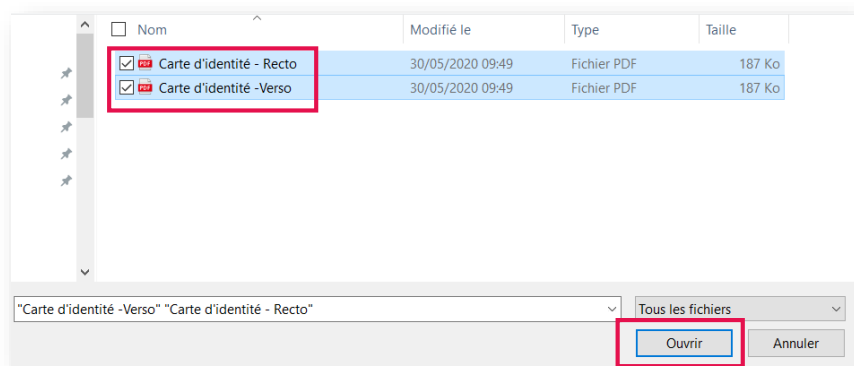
| Nom | Modifié le | Type | Taille |
|---|---|---|---|
| Carte d'identité - Recto | 30/05/2020 09:49 | Fichier PDF | 187 Ko |
| Carte d'identité -Verso | 30/05/2020 09:49 | Fichier PDF | 187 Ko |

"Carte d'identité -Verso" "Carte d'identité - Recto"

Tous les fichiers

Ouvrir

Annuler